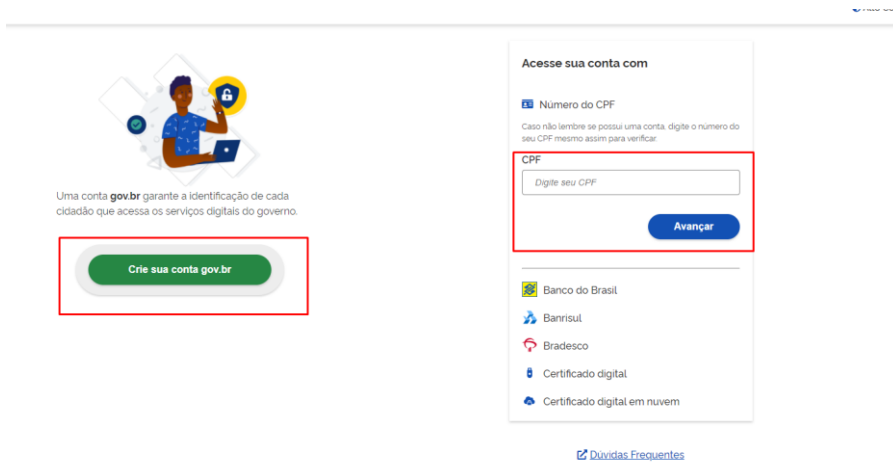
Uma conta **gov.br** garante a identificação de cada cidadão que acessa os serviços digitais do governo.

Crie sua conta gov.br

Acesse sua conta com

Número do CPF

Caso não lembre se possui uma conta, digite o número do seu CPF mesmo assim para verificar.

CPF

Digite seu CPF

Avançar

Banco do Brasil

Banrisul

Bradesco

Certificado digital

Certificado digital em nuvem

Dúvidas Frequentes